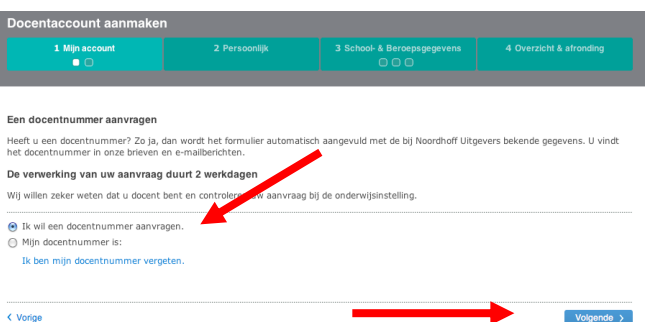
Docentaccount aanmaken

1 Mijn account

2 Persoonlijk

3 School- & Beroepsgegevens

4 Overzicht & afronding

Een docentnummer aanvragen

Heeft u een docentnummer? Zo ja, dan wordt het formulier automatisch aangevuld met de bij Noordhoff Uitgevers bekende gegevens. U vindt het docentnummer in onze brieven en e-mailberichten.

De verwerking van uw aanvraag duurt 2 werkdagen

Wij willen zeker weten dat u docent bent en controleren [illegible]w aanvraag bij de onderwijsinstelling.

Ik wil een docentnummer aanvragen.

Mijn docentnummer is:

Ik ben mijn docentnummer vergeten.

< Vorige

Volgende >